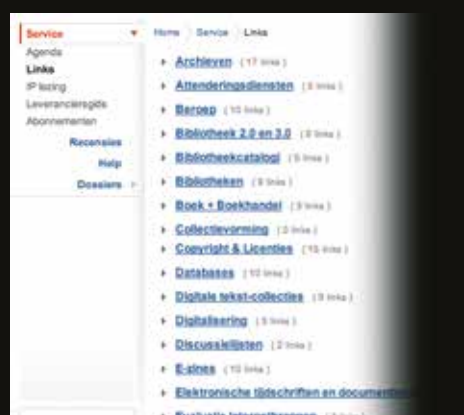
Service
Agenda
Links
IP lezing
Leveranciersgids
Abonnementen
Recensies
Help
Dossiers

Home Service Links

Archieven (17 links)
Attenderingsdiensten (8 links)
Beroep (10 links)
Bibliotheek 2.0 en 3.0 (8 links)
Bibliotheekcatalogi (5 links)
Bibliotheken (9 links)
Boek + Boekhandel (3 links)
Collectievorming (3 links)
Copyright & Licenties (15 links)
Databases (10 links)
Digitale tekst-collecties (9 links)
Digitalisering (5 links)
Discussielijsten (2 links)
E-zines (10 links)
Elektronische tijdschriften en documenten
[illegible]